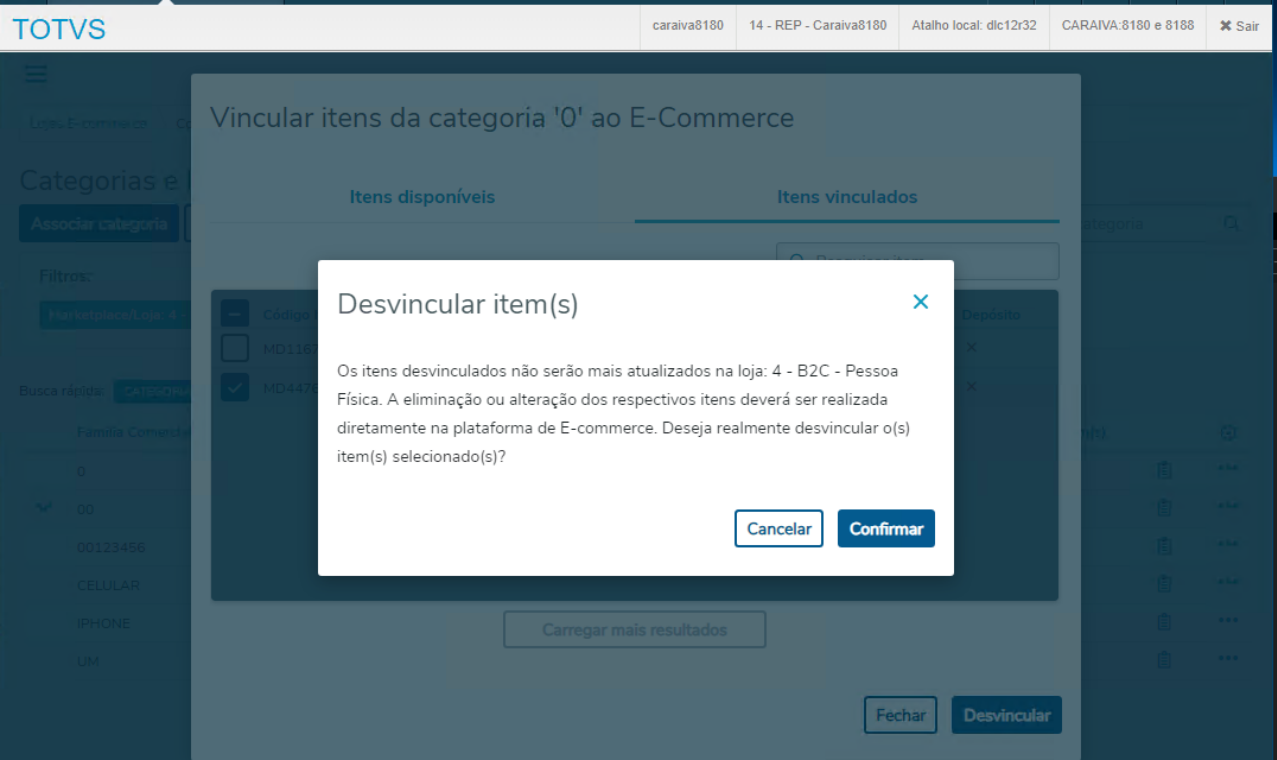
TOTVS

caraiva8180 | 14 - REP - Caraiva8180 | Atalho local: dlc12r32 | CARAIVA:8180 e 8188 | ✖ Sair

Loja: E-commerce Co

Categorias e

Associar categoria

Filtros:

Marketplace/Loja: 4

Busca rápida: CATEGORIA

Família Comercial

0

00

00123456

CELULAR

IPHONE

UM

Vincular itens da categoria '0' ao E-Commerce

Itens disponíveis

Itens vinculados

Pesquisar item

Código

Depósito

MD1167

MD4478

Carregar mais resultados

Fechar

Desvincular

categoria

Desvincular item(s)

Os itens desvinculados não serão mais atualizados na loja: 4 - B2C - Pessoa Física. A eliminação ou alteração dos respectivos itens deverá ser realizada diretamente na plataforma de E-commerce. Deseja realmente desvincular o(s) item(s) selecionado(s)?

Cancelar

Confirmar